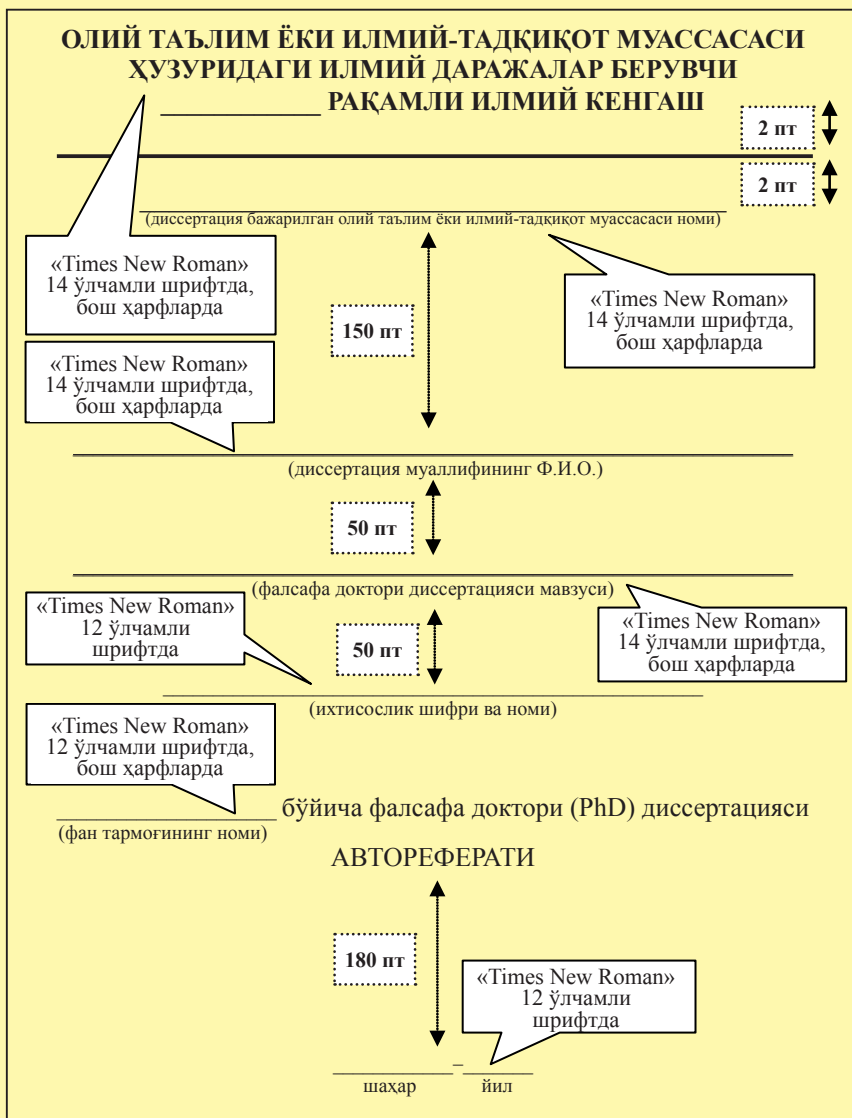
ОЛИЙ ТАЪЛИМ ЁКИ ИЛМИЙ-ТАДҚИҚОТ МУАССАСАСИ ҲУЗУРИДАГИ ИЛМИЙ ДАРАЖАЛАР БЕРУВЧИ ___________ РАҚАМЛИ ИЛМИЙ КЕНГАШ

2 пт

2 пт

(диссертация бажарилган олий таълим ёки илмий-тадқиқот муассасаси номи)

«Times New Roman» 14 ўлчамли шрифтда, бош ҳарфларда

«Times New Roman» 14 ўлчамли шрифтда, бош ҳарфларда

150 пт

«Times New Roman» 14 ўлчамли шрифтда, бош ҳарфларда

(диссертация муаллифининг Ф.И.О.)

50 пт

(фалсафа доктори диссертацияси мавзуси)

«Times New Roman» 12 ўлчамли шрифтда

50 пт

«Times New Roman» 14 ўлчамли шрифтда, бош ҳарфларда

(ихтисослик шифри ва номи)

«Times New Roman» 12 ўлчамли шрифтда, бош ҳарфларда

_______________ бўйича фалсафа доктори (PhD) диссертацияси
(фан тармоғининг номи)

АВТОРЕФЕРАТИ

180 пт

«Times New Roman» 12 ўлчамли шрифтда

___________ – _______
шаҳар йил